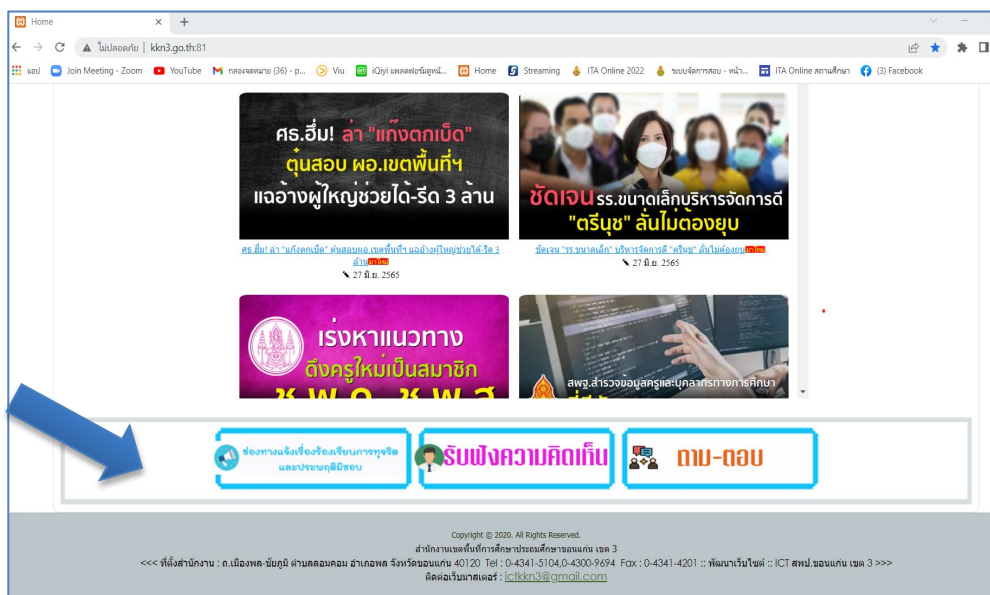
Home
ไม่ปลอดภัย | kkn3.go.th:81
แอป  Join Meeting - Zoom  YouTube  กล่องจดหมาย (36) - p...  Viu  iQiyi แพลตฟอร์มดูหนั...  Home  Streaming  ITA Online 2022  ระบบจัดการสอบ - หน้า...  ITA Online สถานศึกษา  (3) Facebook

ศธ.ฮึ่ม! ล่า "แก๊งตกเบ็ด" ตุ๋นสอบ ผอ.เขตพื้นที่ฯ แฉอ้างผู้ใหญ่ช่วยได้-รีด 3 ล้าน

ศธ.ฮึ่ม! ล่า "แก๊งตกเบ็ด" ตุ๋นสอบผอ.เขตพื้นที่ฯ แฉอ้างผู้ใหญ่ช่วยได้-รีด 3 ล้าน มาใหม่
27 มิ.ย. 2565

ชัดเจน รร.ขนาดเล็กบริหารจัดการดี "ตรีนุช" ลั่นไม่ต้องยุบ

ชัดเจน "รร.ขนาดเล็ก" บริหารจัดการดี "ตรีนุช" ลั่นไม่ต้องยุบ มาใหม่
27 มิ.ย. 2565

เร่งหาแนวทาง ดึงครูใหม่เป็นสมาชิก

สพฐ.สำรวจข้อมูลครูและบุคลากรทางการศึกษา

ช่องทางแจ้งเรื่องร้องเรียนการทุจริตและประพฤติมิชอบ
รับฟังความคิดเห็น
ถาม-ตอบ

Copyright © 2020. All Rights Reserved.
สำนักงานเขตพื้นที่การศึกษาประถมศึกษาขอนแก่น เขต 3
<<< ที่ตั้งสำนักงาน : ถ.เมืองพล-ชัยภูมิ ตำบลลอมคอม อำเภอพล จังหวัดขอนแก่น 40120 Tel : 0-4341-5104,0-4300-9694 Fax : 0-4341-4201 :: พัฒนาเว็บไซต์ :: ICT สพป.ขอนแก่น เขต 3 >>>
ติดต่อเว็บมาสเตอร์ : ictkkn3@gmail.com